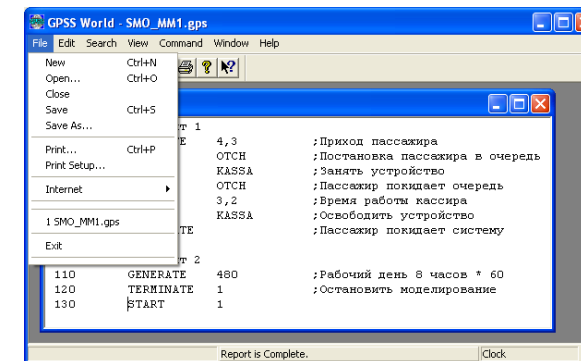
GPSS World - SMO_MM1.gps

File Edit Search View Command Window Help

New Ctrl+N
Open... Ctrl+O
Close
Save Ctrl+S
Save As...
Print... Ctrl+P
Print Setup...
Internet
1 SMO_MM1.gps
Exit

т 1
E 4,3 ;Приход пассажира
OTCH ;Постановка пассажира в очередь
KASSA ;Занять устройство
OTCH ;Пассажир покидает очередь
3,2 ;Время работы кассира
KASSA ;Освободить устройство
TE ;Пассажир покидает систему
т 2
110 GENERATE 480 ;Рабочий день 8 часов * 60
120 TERMINATE 1 ;Остановить моделирование
130 START 1

Report is Complete. Clock